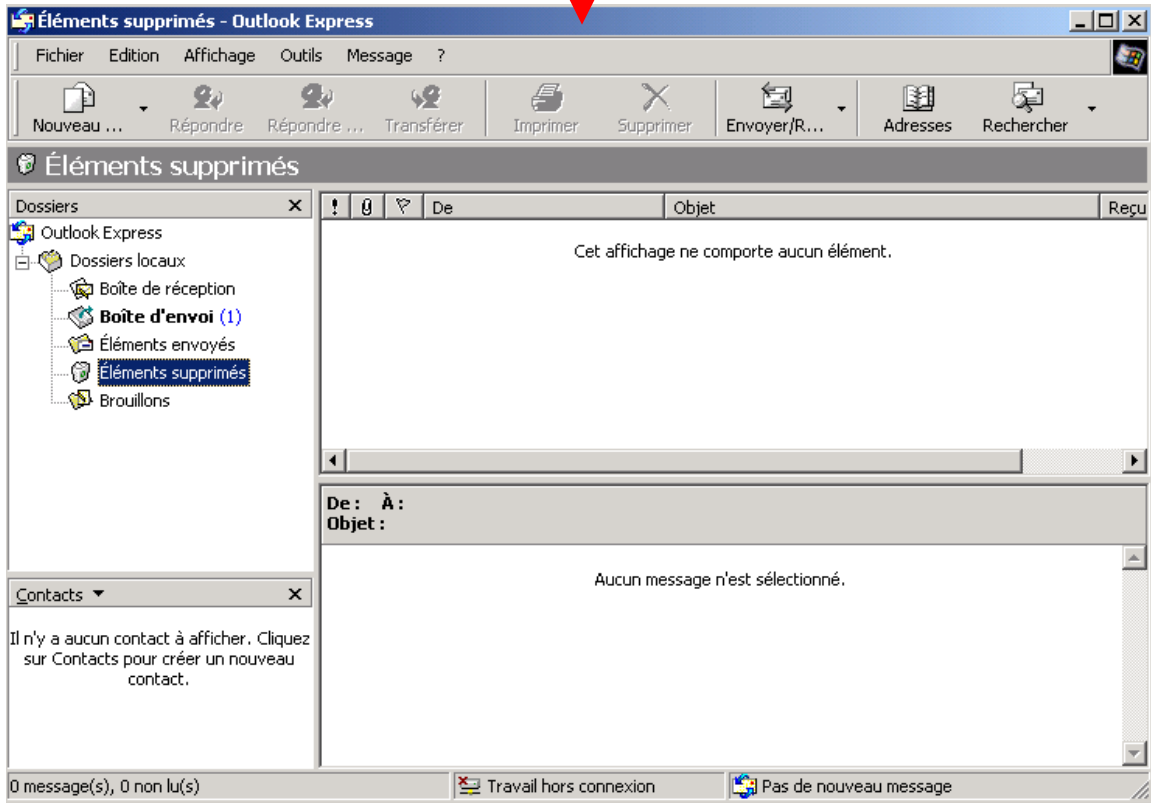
Éléments supprimés - Outlook Express

Fichier Edition Affichage Outils Message ?

Nouveau ... Répondre Répondre ... Transférer Imprimer Supprimer Envoyer/R... Adresses Rechercher

Éléments supprimés

Dossiers

Outlook Express
Dossiers locaux
Boîte de réception
Boîte d'envoi (1)
Éléments envoyés
Éléments supprimés
Brouillons

| ! | 0 | ▽ | De | Objet | Reçu |
|---|---|---|---|---|---|

Cet affichage ne comporte aucun élément.

De : À :
Objet :

Aucun message n'est sélectionné.

Contacts ▼

Il n'y a aucun contact à afficher. Cliquez sur Contacts pour créer un nouveau contact.

0 message(s), 0 non lu(s) Travail hors connexion Pas de nouveau message